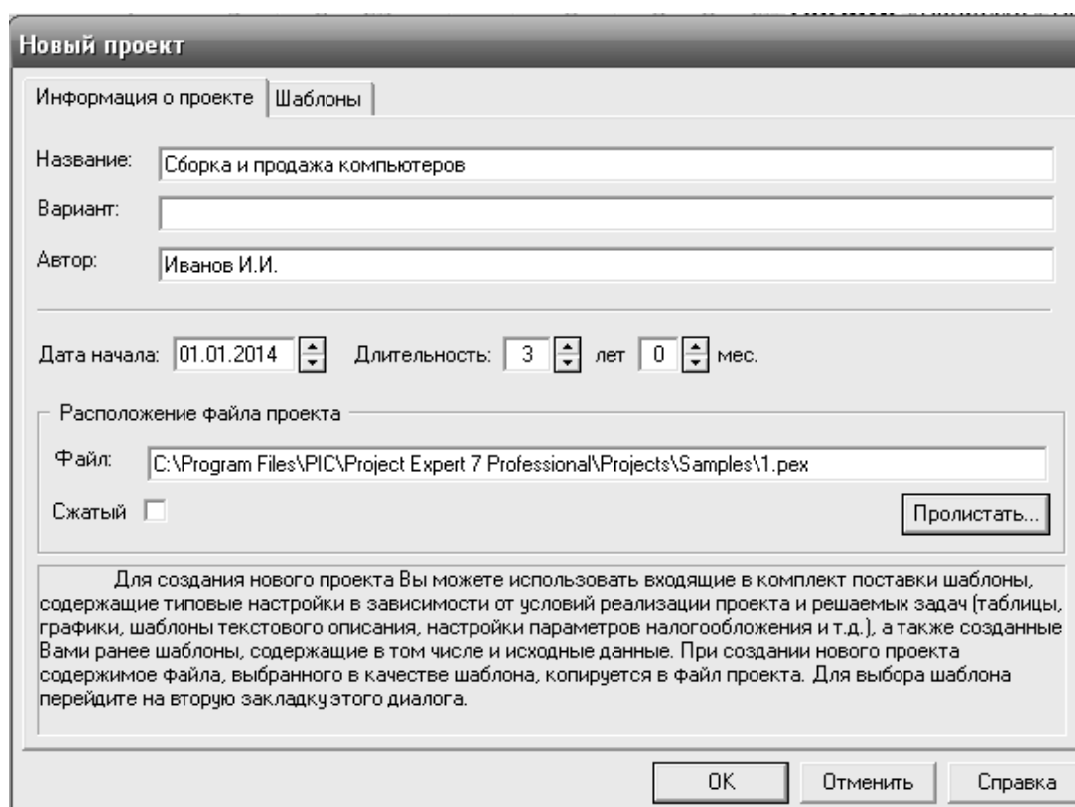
Новый проект

Информация о проекте | Шаблоны

Название: Сборка и продажа компьютеров

Вариант:

Автор: Иванов И.И.

Дата начала: 01.01.2014 Длительность: 3 лет 0 мес.

Расположение файла проекта

Файл: C:\Program Files\PIC\Project Expert 7 Professional\Projects\Samples\1.pex

Сжатый

Пролистать...

Для создания нового проекта Вы можете использовать входящие в комплект поставки шаблоны, содержащие типовые настройки в зависимости от условий реализации проекта и решаемых задач (таблицы, графики, шаблоны текстового описания, настройки параметров налогообложения и т.д.), а также созданные Вами ранее шаблоны, содержащие в том числе и исходные данные. При создании нового проекта содержимое файла, выбранного в качестве шаблона, копируется в файл проекта. Для выбора шаблона перейдите на вторую закладку этого диалога.

OK Отменить Справка